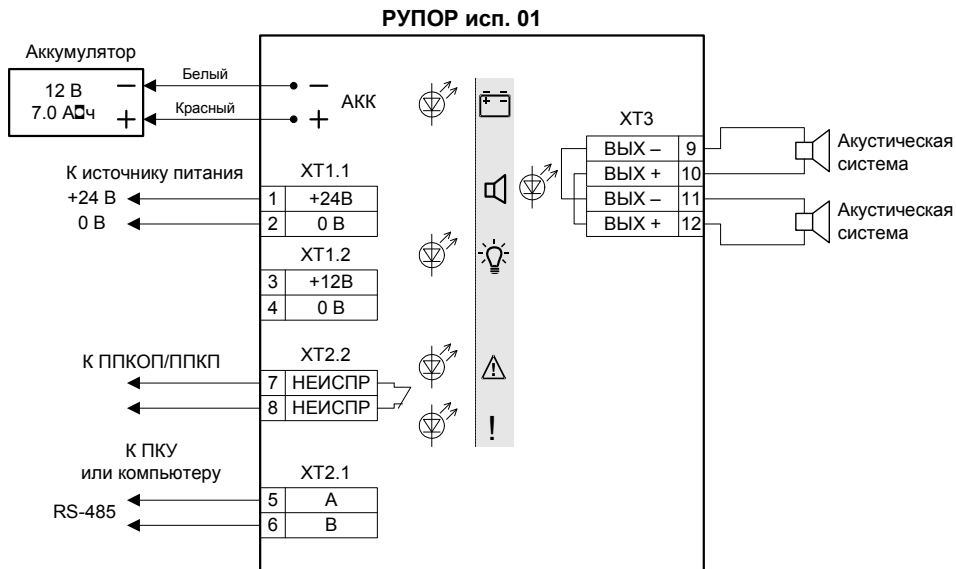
РУПОР исп. 01

Аккумулятор

12 В
7.0 А□ч

−
+

Белый

Красный

−
+
АКК

К источнику питания
+24 В
0 В

XT1.1
| 1 | +24В |
|---|---|
| 2 | 0 В |

XT1.2
| 3 | +12В |
|---|---|
| 4 | 0 В |

К ППКОП/ППКП

XT2.2
| 7 | НЕИСПР |
|---|---|
| 8 | НЕИСПР |

К ПКУ
или компьютеру

RS-485

XT2.1
| 5 | A |
|---|---|
| 6 | B |

!

XT3
| ВЫХ – | 9 |
|---|---|
| ВЫХ + | 10 |
| ВЫХ – | 11 |
| ВЫХ + | 12 |

Акустическая система

Акустическая система